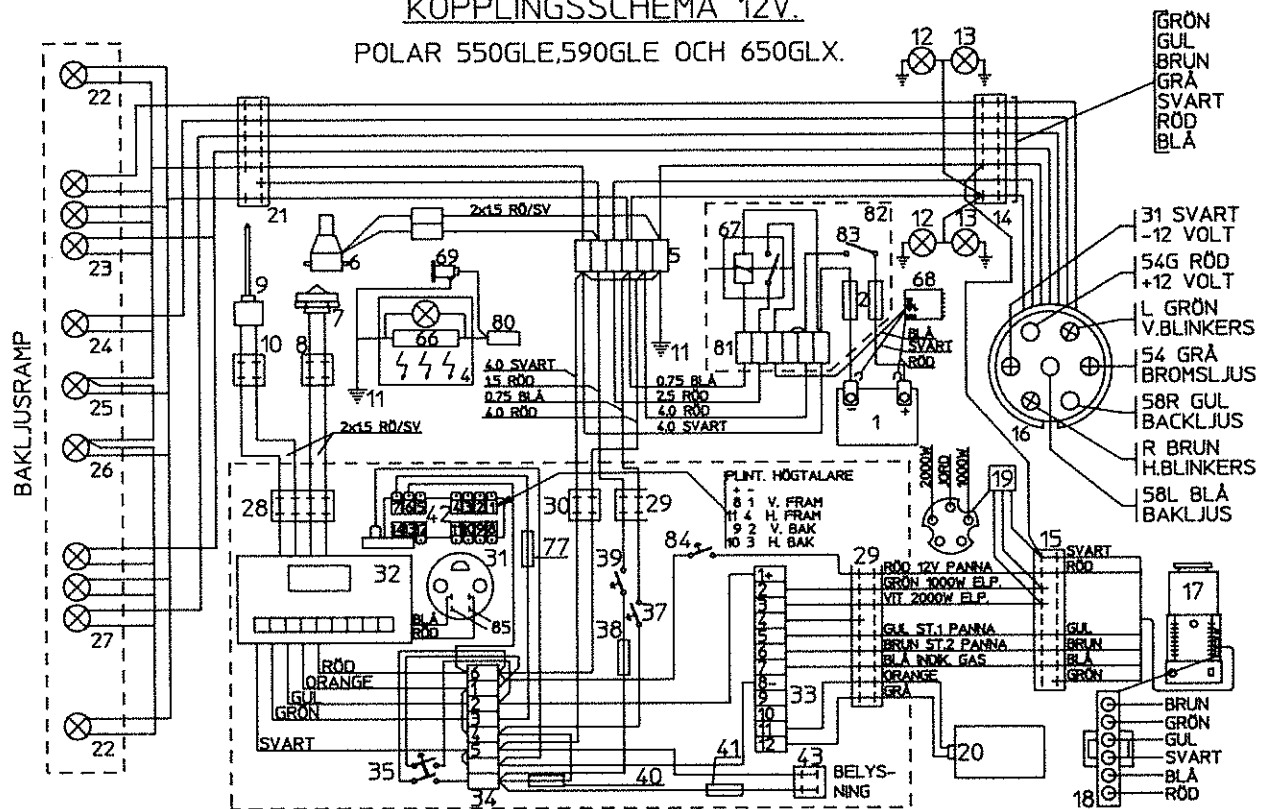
KOPPLINGSSCHEMA 12V.
POLAR 550GLE,590GLE OCH 650GLX.

GRÖN
GUL
BRUN
GRÅ
SVART
RÖD
BLÅ

BAKLJUSRAMP

22
23
24
25
26
27
22
21
12
13
12
13
14
82
83
67
68
2x15 RÖ/SV
6
5
69
9
7
80
66
10
8
11
11
81
2
BLÅ
SVART
RÖD
1
4.0 SVART
1.5 RÖD
0.75 BLÅ
4.0 RÖD
0.75 BLÅ
2.5 RÖD
4.0 RÖD
4.0 SVART
2x15 RÖ/SV

31 SVART
-12 VOLT
54G RÖD
+12 VOLT
L GRÖN
V.BLINKERS
54 GRÅ
BROMSLJUS
58R GUL
BACKLJUS
R BRUN
H.BLINKERS
58L BLÅ
BAKLJUS
16

28
42
30
29
PLINT. HÖGTALARE
8 1 V. FRAM
11 4 H. FRAM
9 2 V. BAK
10 3 H. BAK
2000W
JORD
1000W
19
15
SVART
RÖD
31
77
32
84
39
37
29
RÖD 12V PANNA
GRÖN 1000W ELP.
VIT 2000W ELP.
GUL ST.1 PANNA
BRUN ST.2 PANNA
BLÅ INDIK. GAS
ORANGE
GRÅ
GUL
BRUN
BLÅ
GRÖN
17
BLÅ
RÖD
85
38
RÖD
ORANGE
GUL
GRÖN
SVART
33
35
34
40
41
43
BELYSNING
20
BRUN
GRÖN
GUL
SVART
BLÅ
RÖD
18